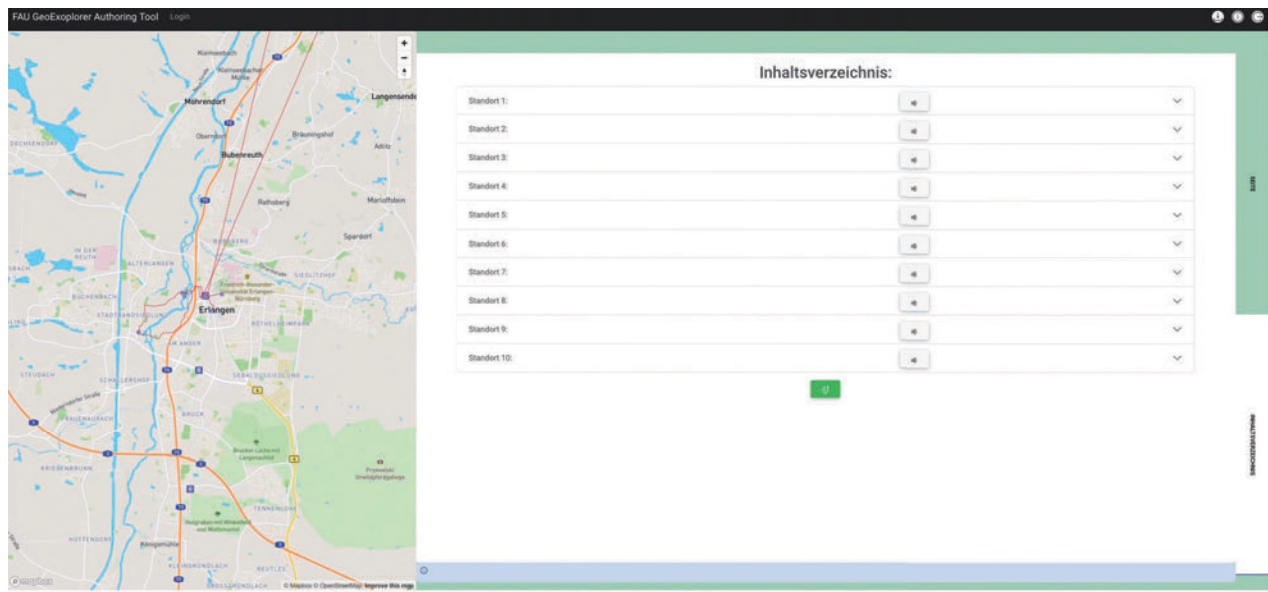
FAU GeoExoplorer Authoring Tool Login

Kleinseebach
Mohrendorf
Langensendelbach
Oberndorf
Bräuningshof
Buchenreuth
Atzelsberg
Rathsberg
Marloffstein
Spardorf
Alterlangen
Sieglitzhof
Büchenbach
Erlangen
Steudach
Schallershof
Frauenaurach
Bruck
Kriegenbrunn
Tennenlohe
Hüttendorf
Königsmühle
Kleingründlach
Reutles
Großgründlach
© Mapbox © OpenStreetMap Improve this map

Inhaltsverzeichnis:

Standort 1:
Standort 2:
Standort 3:
Standort 4:
Standort 5:
Standort 6:
Standort 7:
Standort 8:
Standort 9:
Standort 10:

SEITE
INHALTSVERZEICHNIS